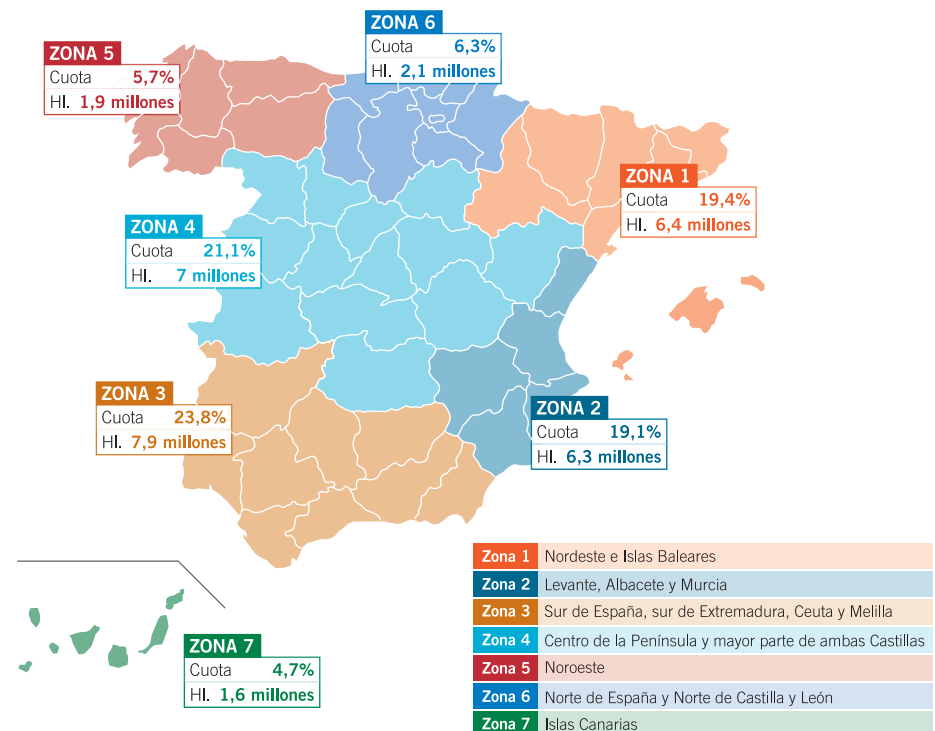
ZONA 6
Cuota 6,3%
Hl. 2,1 millones

ZONA 5
Cuota 5,7%
Hl. 1,9 millones

ZONA 1
Cuota 19,4%
Hl. 6,4 millones

ZONA 4
Cuota 21,1%
Hl. 7 millones

ZONA 3
Cuota 23,8%
Hl. 7,9 millones

ZONA 2
Cuota 19,1%
Hl. 6,3 millones

ZONA 7
Cuota 4,7%
Hl. 1,6 millones

| | |
|---|---|
| Zona 1 | Nordeste e Islas Baleares |
| Zona 2 | Levante, Albacete y Murcia |
| Zona 3 | Sur de España, sur de Extremadura, Ceuta y Melilla |
| Zona 4 | Centro de la Península y mayor parte de ambas Castillas |
| Zona 5 | Noroeste |
| Zona 6 | Norte de España y Norte de Castilla y León |
| Zona 7 | Islas Canarias |